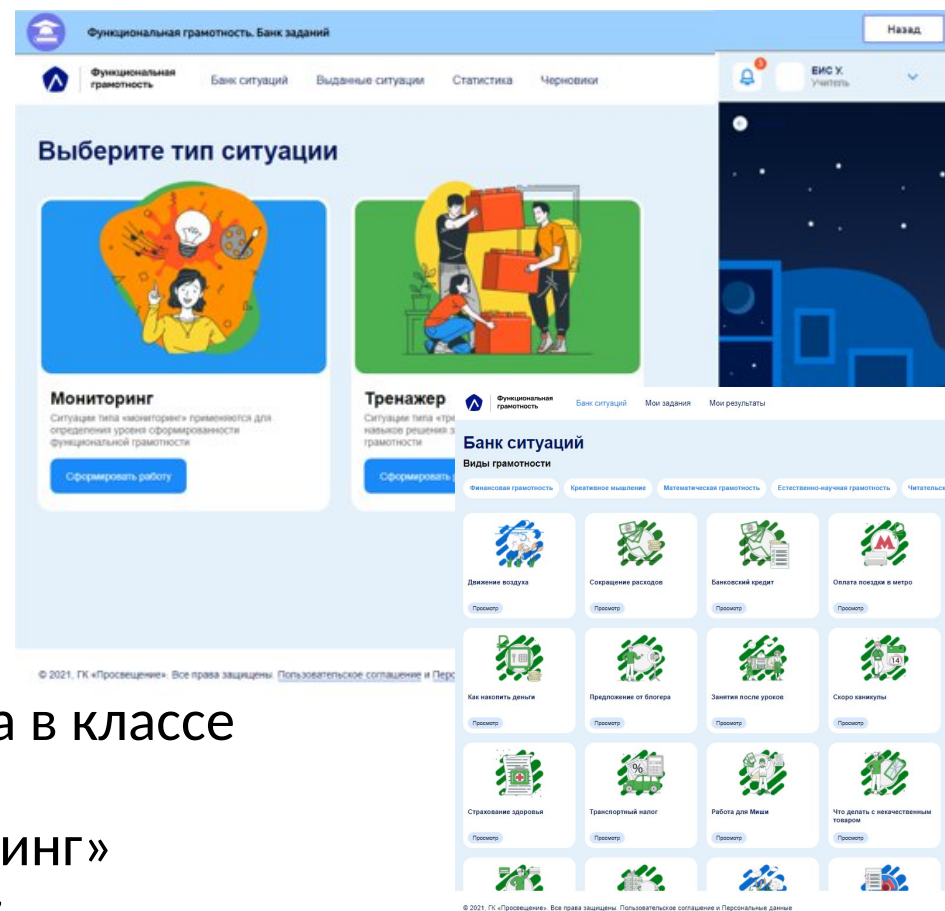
Функциональная грамотность. Банк заданий

Назад

Функциональная грамотность

Банк ситуаций Выданные ситуации Статистика Черновики

3

ЕИС У.
Учитель

Выберите тип ситуации

Мониторинг

Ситуации типа «мониторинг» применяются для определения уровня сформированности функциональной грамотности

Сформировать работу

Тренажер

Ситуации типа «тре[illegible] навыков решения з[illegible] грамотности

Сформировать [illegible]

© 2021, ГК «Просвещение». Все права защищены. Пользовательское соглашение и Перс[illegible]

Функциональная грамотность

Банк ситуаций Мои задания Мои результаты

Банк ситуаций

Виды грамотности

Финансовая грамотность Креативное мышление Математическая грамотность Естественно-научная грамотность Читательск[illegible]

Движение воздуха
Просмотр

Сокращение расходов
Просмотр

Банковский кредит
Просмотр

Оплата поездки в метро
Просмотр

Как накопить деньги
Просмотр

Предложение от блогера
Просмотр

Занятия после уроков
Просмотр

Скоро каникулы
Просмотр

Страхование здоровья
Просмотр

Транспортный налог
Просмотр

Работа для Миши
Просмотр

Что делать с некачественным товаром
Просмотр

© 2021, ГК «Просвещение». Все права защищены. Пользовательское соглашение и Персональные данные

а в классе

инг»